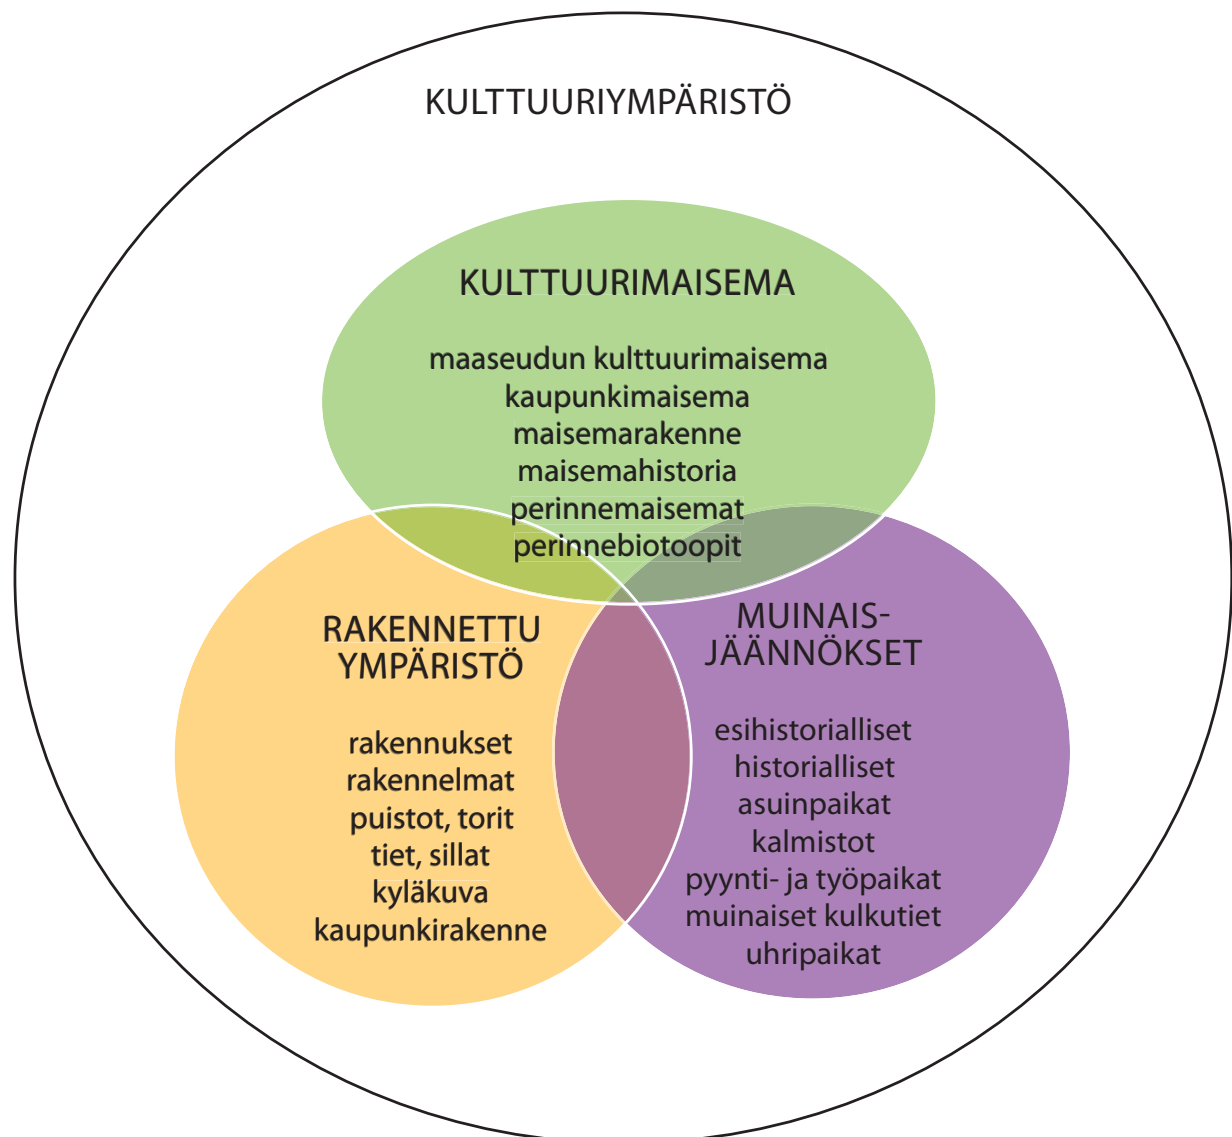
KULTTUURIYMPÄRISTÖ

KULTTUURIMAISEMA

maaseudun kulttuurimaisema
kaupunkimaisema
maisemarakenne
maisemahistoria
perinnemaisemat
perinnebiotoopit

RAKENNETTU YMPÄRISTÖ

rakennukset
rakennelmat
puistot, torit
tiet, sillat
kyläkuva
kaupunkirakenne

MUINAISJÄÄNNÖKSET

esihistorialliset
historialliset
asuinpaikat
kalmistot
pyynti- ja työpaikat
muinaiset kulkutiet
uhripaikat